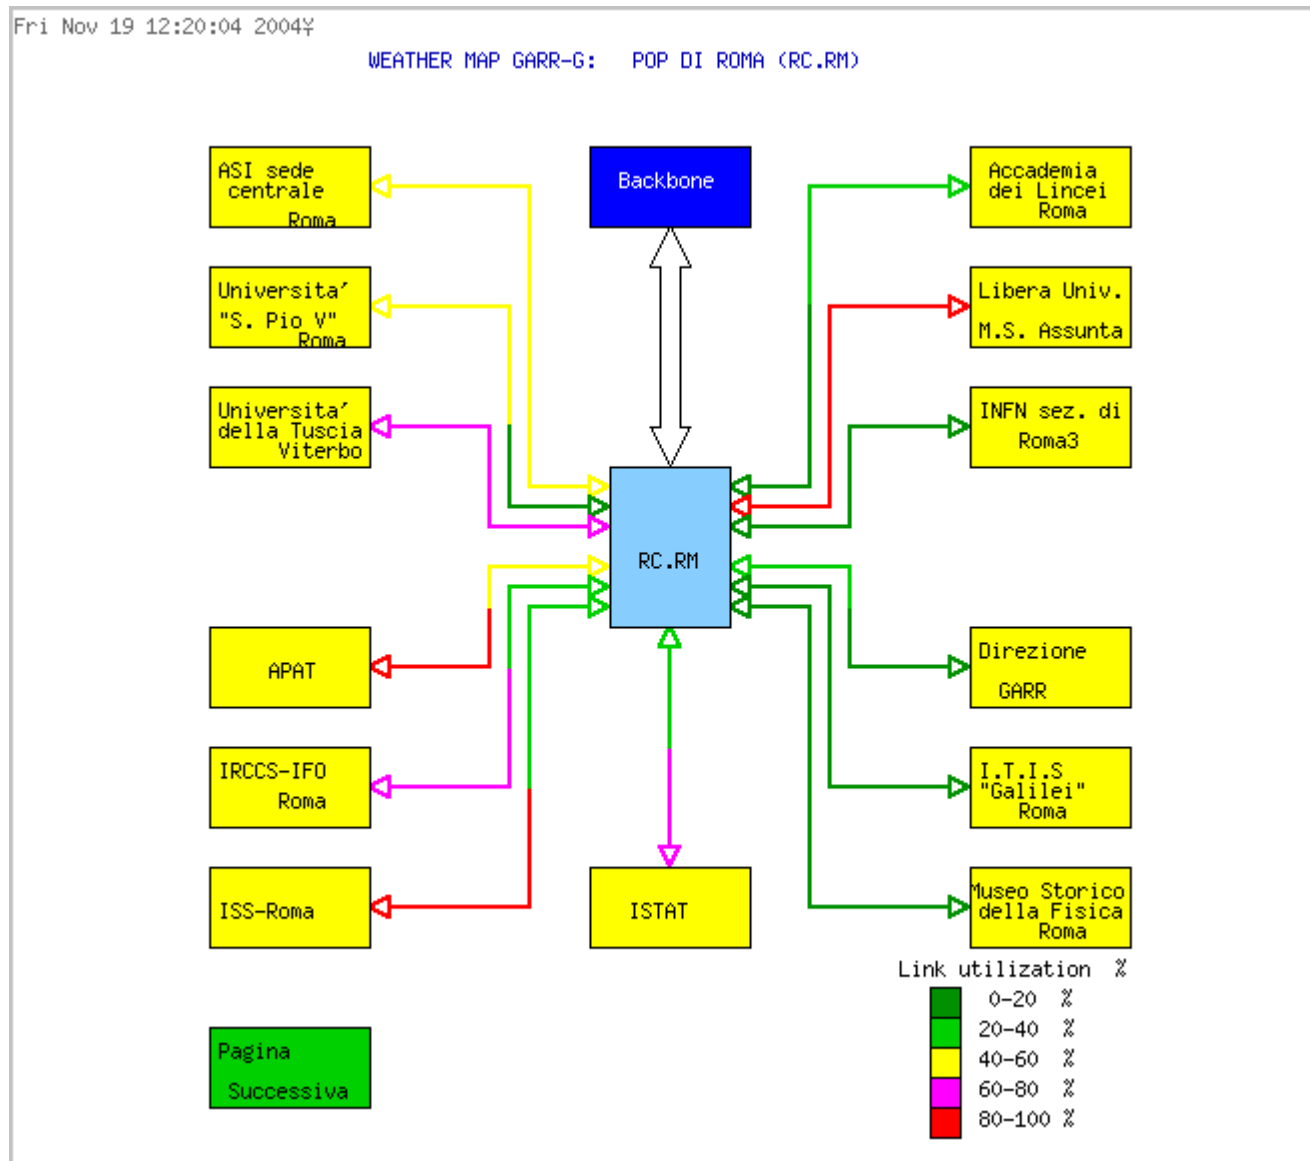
Fri Nov 19 12:20:04 2004¥

WEATHER MAP GARR-G: POP DI ROMA (RC.RM)

ASI sede centrale Roma

Backbone

Accademia dei Lincei Roma

Universita' "S. Pio V" Roma

Libera Univ. M.S. Assunta

Universita' della Tuscia Viterbo

INFN sez. di Roma3

RC.RM

APAT

Direzione GARR

IRCCS-IFO Roma

I.T.I.S "Galilei" Roma

ISS-Roma

ISTAT

Museo Storico della Fisica Roma

Link utilization %

0-20 %
20-40 %
40-60 %
60-80 %
80-100 %

Pagina Successiva